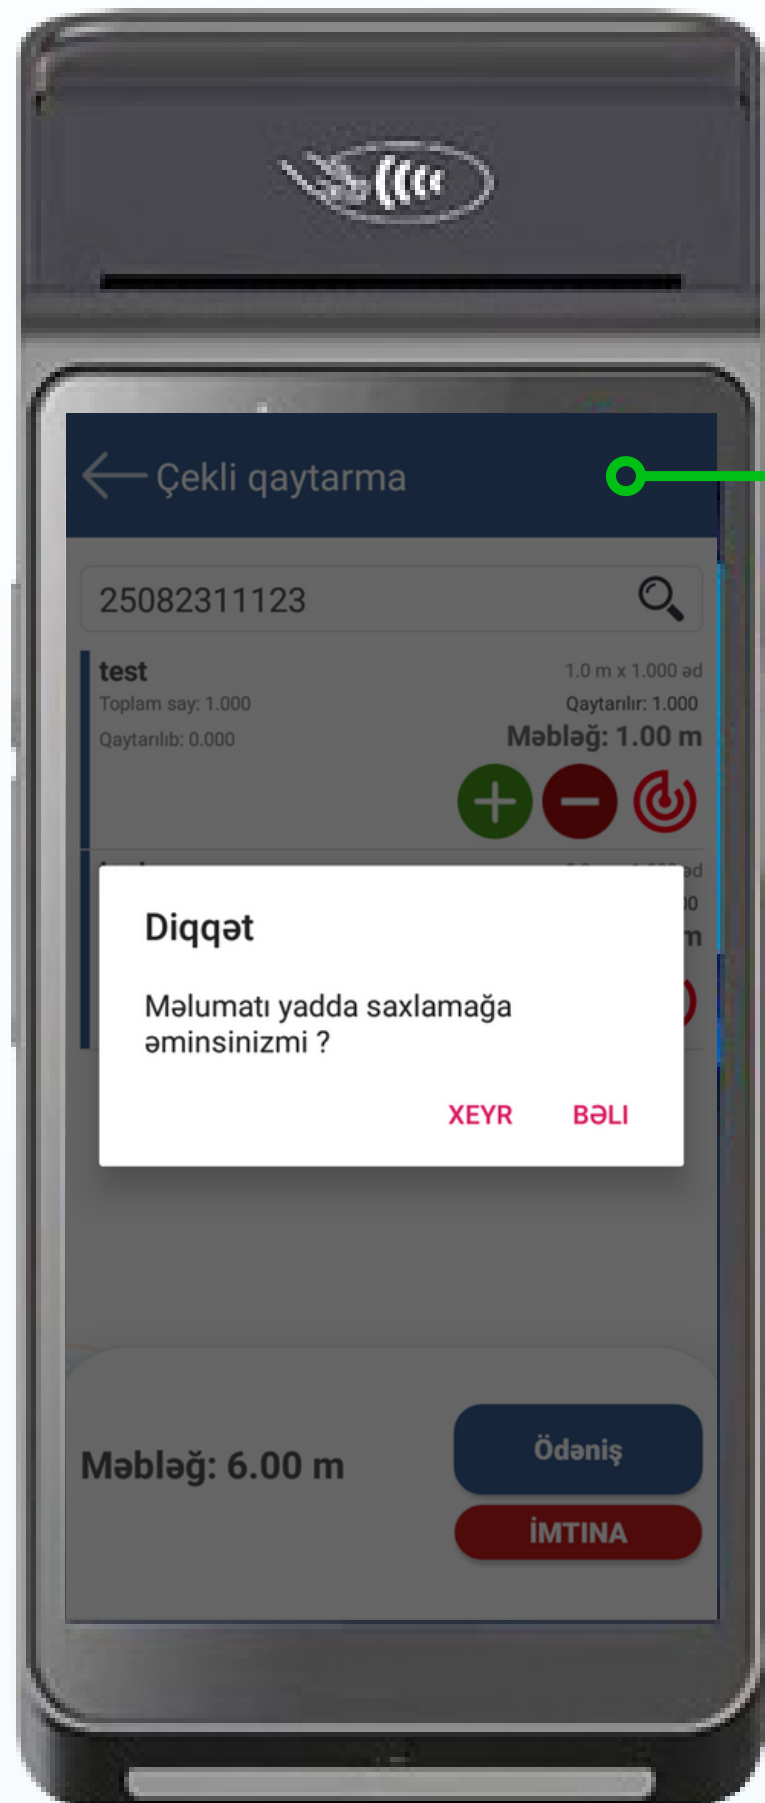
Çekli qaytarma

25082311123

test
Toplam say: 1.000
Qaytarılıb: 0.000

1.0 m x 1.000 əd
Qaytarılır: 1.000
Məbləğ: 1.00 m

Diqqət

Məlumatı yadda saxlamağa əminsinizmi ?

XEYR BƏLI

Məbləğ: 6.00 m

Ödəniş

İMTINA